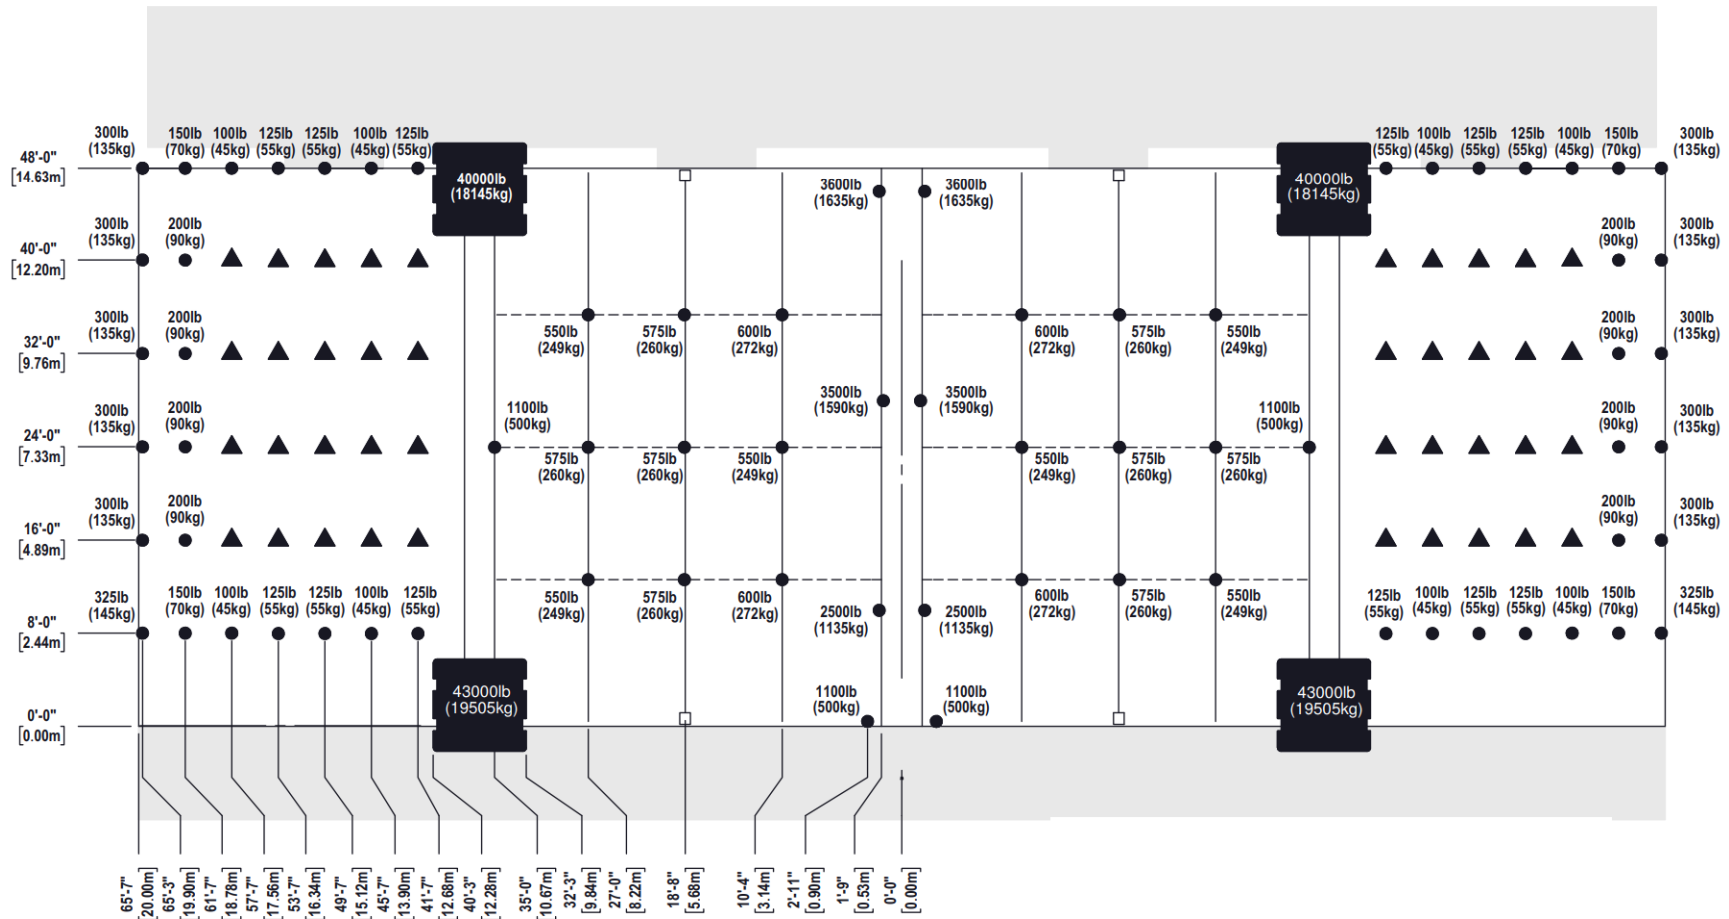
48'-0"
[14.63m]
40'-0"
[12.20m]
32'-0"
[9.76m]
24'-0"
[7.33m]
16'-0"
[4.89m]
8'-0"
[2.44m]
0'-0"
[0.00m]

300lb (135kg) 150lb (70kg) 100lb (45kg) 125lb (55kg) 125lb (55kg) 100lb (45kg) 125lb (55kg)

40000lb (18145kg)

3600lb (1635kg) 3600lb (1635kg)

40000lb (18145kg)

125lb (55kg) 100lb (45kg) 125lb (55kg) 125lb (55kg) 100lb (45kg) 150lb (70kg) 300lb (135kg)

300lb (135kg) 200lb (90kg)

200lb (90kg) 300lb (135kg)

300lb (135kg) 200lb (90kg)

550lb (249kg) 575lb (260kg) 600lb (272kg) 600lb (272kg) 575lb (260kg) 550lb (249kg)

200lb (90kg) 300lb (135kg)

3500lb (1590kg) 3500lb (1590kg)

300lb (135kg) 200lb (90kg)

1100lb (500kg) 1100lb (500kg)

200lb (90kg) 300lb (135kg)

575lb (260kg) 575lb (260kg) 550lb (249kg) 550lb (249kg) 575lb (260kg) 575lb (260kg)

300lb (135kg) 200lb (90kg)

200lb (90kg) 300lb (135kg)

325lb (145kg) 150lb (70kg) 100lb (45kg) 125lb (55kg) 125lb (55kg) 100lb (45kg) 125lb (55kg)

550lb (249kg) 575lb (260kg) 600lb (272kg) 2500lb (1135kg) 2500lb (1135kg) 600lb (272kg) 575lb (260kg) 550lb (249kg)

125lb (55kg) 100lb (45kg) 125lb (55kg) 125lb (55kg) 100lb (45kg) 150lb (70kg) 325lb (145kg)

43000lb (19505kg)

1100lb (500kg) 1100lb (500kg)

43000lb (19505kg)

65'-7" [20.00m]
65'-3" [19.90m]
61'-7" [18.78m]
57'-7" [17.56m]
53'-7" [16.34m]
49'-7" [15.12m]
45'-7" [13.90m]
41'-7" [12.68m]
40'-3" [12.28m]
35'-0" [10.67m]
32'-3" [9.84m]
27'-0" [8.22m]
18'-8" [5.68m]
10'-4" [3.14m]
2'-11" [0.90m]
1'-9" [0.53m]
0'-0" [0.00m]